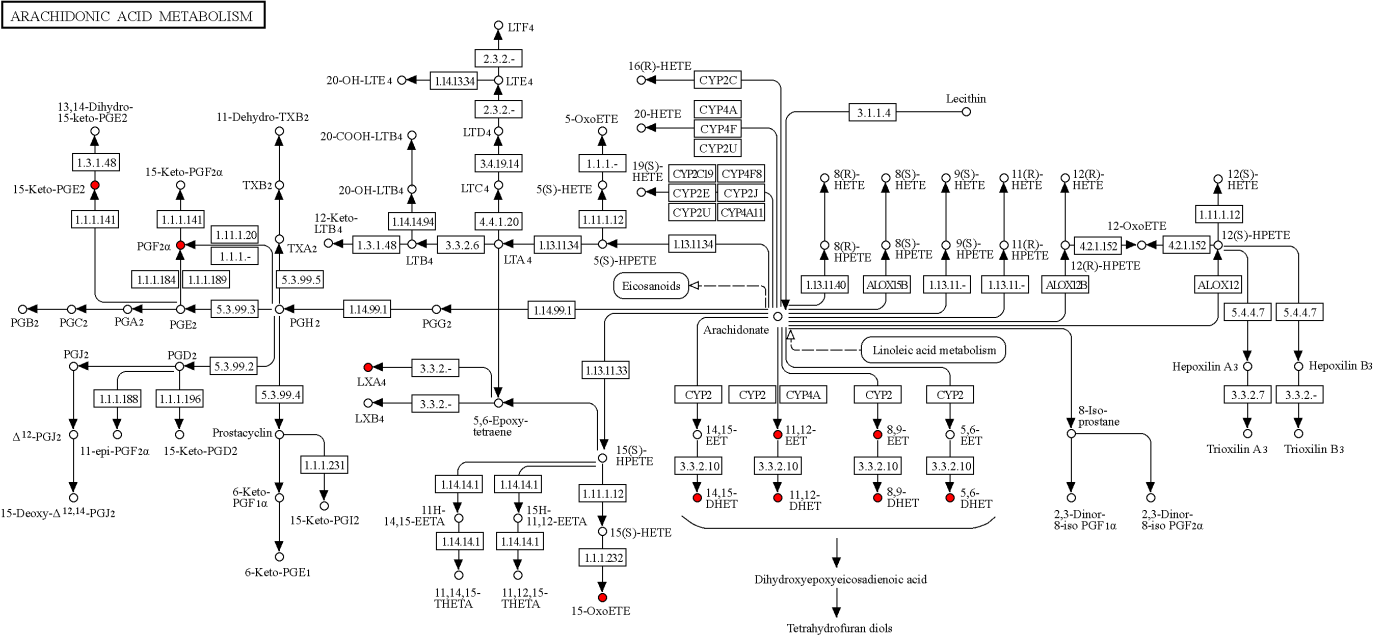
ARACHIDONIC ACID METABOLISM

LTF4
2.3.2.-
20-OH-LTE4
1.14.13.34
LTE4
2.3.2.-
LTD4
20-COOH-LTB4
3.4.19.14
LTC4
20-OH-LTB4
12-Keto-LTB4
1.14.14.94
1.3.1.48
LTB4
3.3.2.6
4.4.1.20
LTA4
1.13.11.34
5(S)-HPETE
1.13.11.34
5-OxoETE
1.1.1.-
5(S)-HETE
1.11.1.12
16(R)-HETE
CYP2C
20-HETE
CYP4A
CYP4F
CYP2U
19(S)-HETE
CYP2C19
CYP4F8
CYP2E
CYP2J
CYP2U
CYP4A11
3.1.1.4
Lecithin
13,14-Dihydro-15-keto-PGE2
1.3.1.48
15-Keto-PGE2
1.1.1.141
11-Dehydro-TXB2
TXB2
15-Keto-PGF2α
1.1.1.141
1.11.1.20
PGF2α
1.1.1.-
TXA2
1.1.1.184
1.1.1.189
5.3.99.5
PGB2
PGC2
PGA2
PGE2
5.3.99.3
PGH2
1.14.99.1
PGG2
1.14.99.1
Eicosanoids
Arachidonate
PGJ2
PGD2
5.3.99.2
1.1.1.188
1.1.1.196
Δ12-PGJ2
11-epi-PGF2α
15-Keto-PGD2
15-Deoxy-Δ12,14-PGJ2
5.3.99.4
Prostacyclin
1.1.1.231
6-Keto-PGF1α
15-Keto-PGI2
6-Keto-PGE1
LXA4
3.3.2.-
LXB4
3.3.2.-
5,6-Epoxy-tetraene
1.13.11.33
15(S)-HPETE
1.14.14.1
1.14.14.1
11H-14,15-EETA
15H-11,12-EETA
1.14.14.1
1.14.14.1
11,14,15-THETA
11,12,15-THETA
1.11.1.12
15(S)-HETE
1.11.1.232
15-OxoETE
8(R)-HETE
8(S)-HETE
9(S)-HETE
11(R)-HETE
12(R)-HETE
8(R)-HPETE
8(S)-HPETE
9(S)-HPETE
11(R)-HPETE
1.13.11.40
ALOX15B
1.13.11.-
1.13.11.-
ALOX12B
12(R)-HPETE
12-OxoETE
4.2.1.152
4.2.1.152
12(S)-HETE
1.11.1.12
12(S)-HPETE
ALOX12
Linoleic acid metabolism
CYP2
CYP2
CYP4A
CYP2
CYP2
14,15-EET
11,12-EET
8,9-EET
5,6-EET
3.3.2.10
3.3.2.10
3.3.2.10
3.3.2.10
14,15-DHET
11,12-DHET
8,9-DHET
5,6-DHET
Dihydroxyepoxyeicosadienoic acid
Tetrahydrofuran diols
8-Iso-prostane
2,3-Dinor-8-iso PGF1α
2,3-Dinor-8-iso PGF2α
5.4.4.7
5.4.4.7
Hepoxilin A3
Hepoxilin B3
3.3.2.7
3.3.2.-
Trioxilin A3
Trioxilin B3